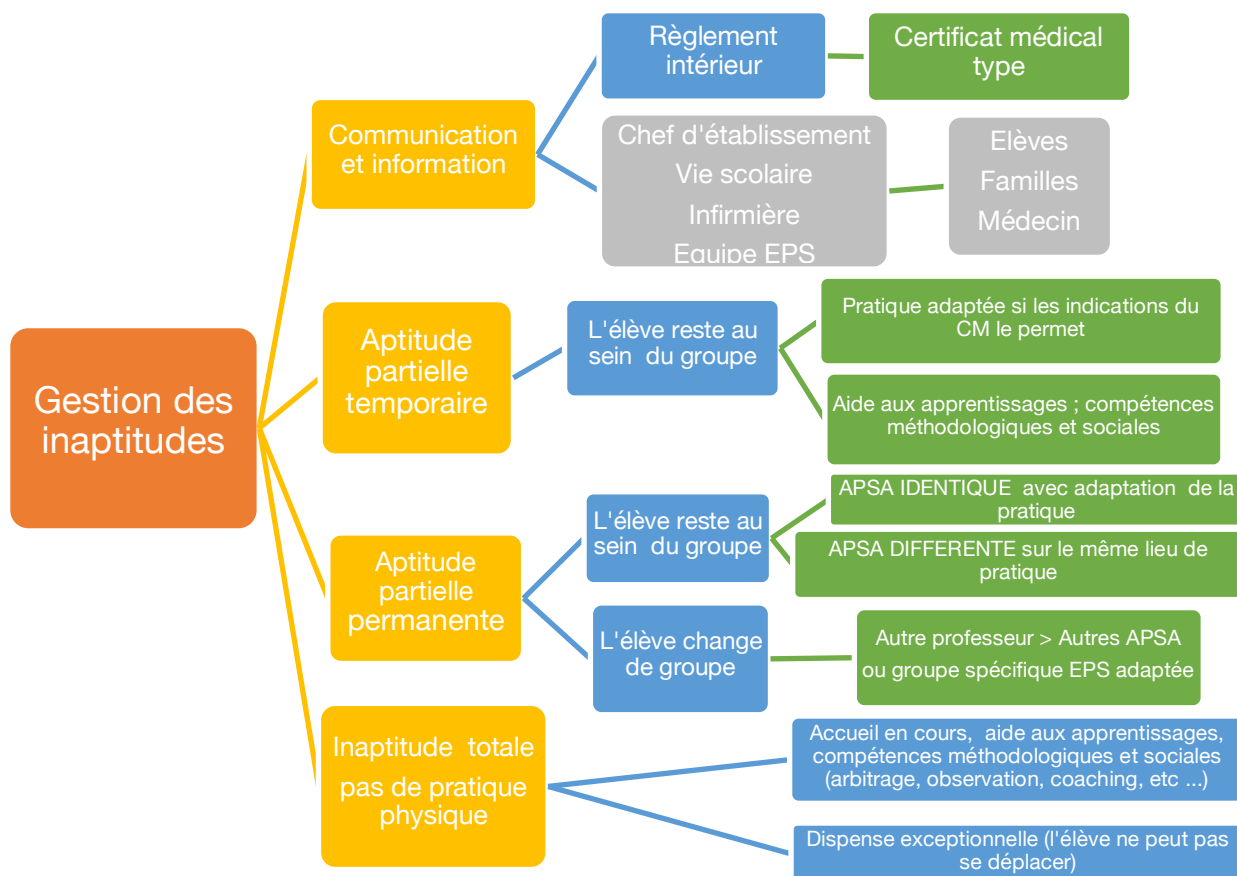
Gestion des inaptitudes

Communication et information

Règlement intérieur

Certificat médical type

Chef d'établissement
Vie scolaire
Infirmière
Equipe EPS

Elèves
Familles
Médecin

Aptitude partielle temporaire

L'élève reste au sein du groupe

Pratique adaptée si les indications du CM le permet

Aide aux apprentissages ; compétences méthodologiques et sociales

Aptitude partielle permanente

L'élève reste au sein du groupe

APSA IDENTIQUE avec adaptation de la pratique

APSA DIFFERENTE sur le même lieu de pratique

L'élève change de groupe

Autre professeur > Autres APSA ou groupe spécifique EPS adaptée

Inaptitude totale pas de pratique physique

Accueil en cours, aide aux apprentissages, compétences méthodologiques et sociales (arbitrage, observation, coaching, etc ...)

Dispense exceptionnelle (l'élève ne peut pas se déplacer)